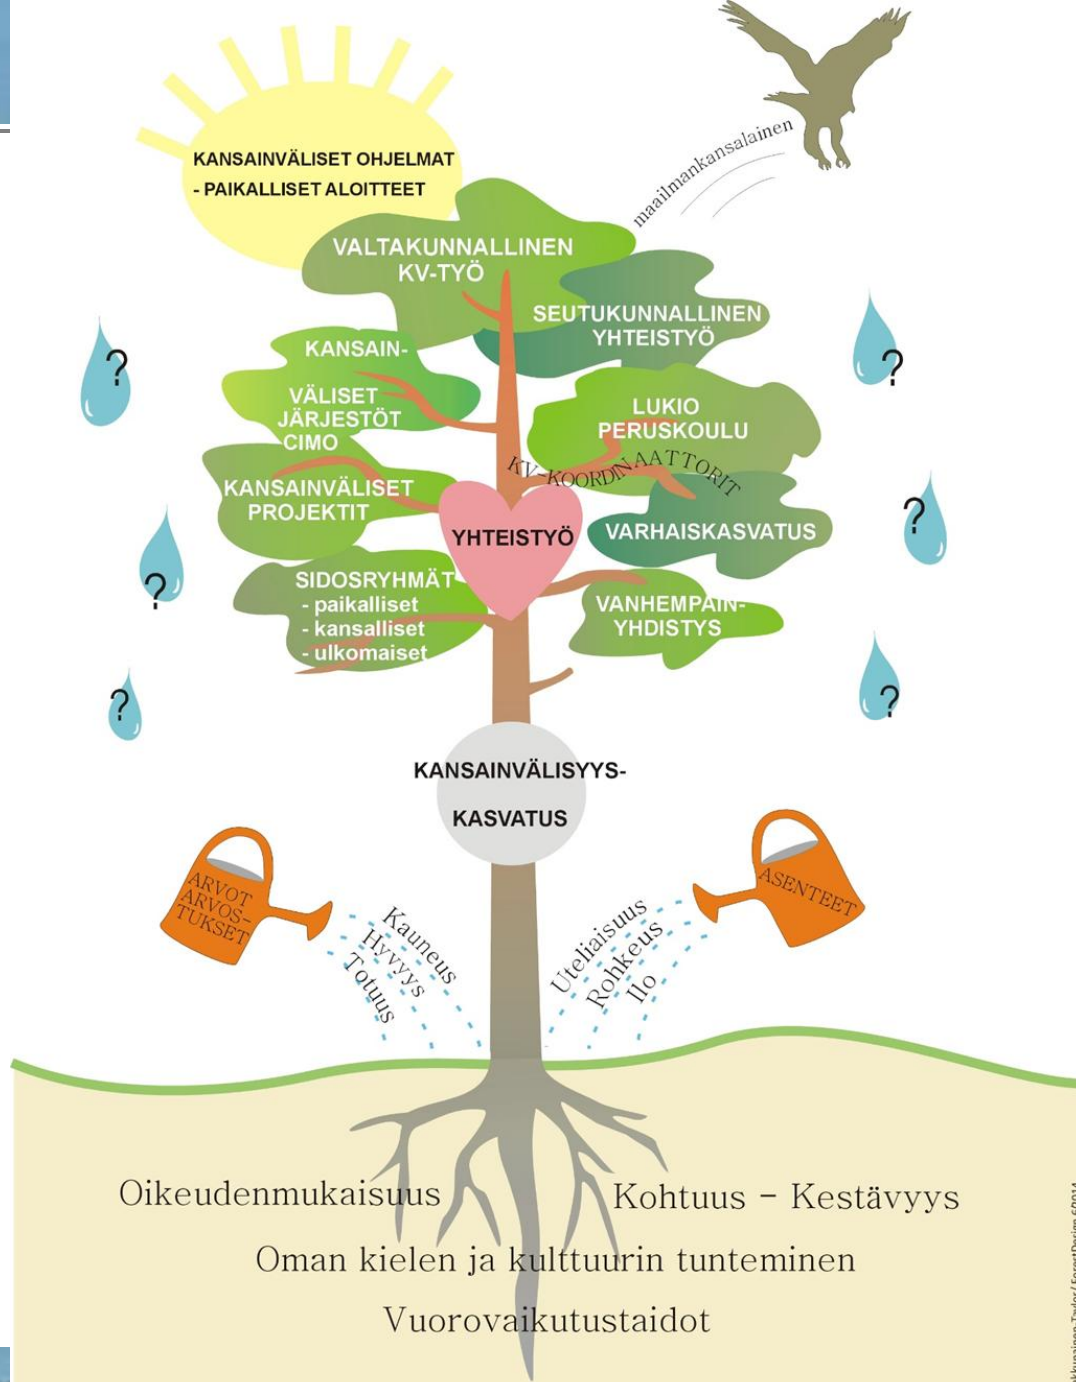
KANSAINVÄLISET OHJELMAT
- PAIKALLISET ALOITTEET

maailmankansalainen

VALTAKUNNALLINEN KV-TYÖ

SEUTUKUNNALLINEN YHTEISTYÖ

KANSAIN-VÄLISET JÄRJESTÖT CIMO

LUKIO PERUSKOULU

KV-KOORDINAATTORIT

KANSAINVÄLISET PROJEKTIT

YHTEISTYÖ

VARHAISKASVATUS

SIDOSRYHMÄT
- paikalliset
- kansalliset
- ulkomaiset

VANHEMPAIN-YHDISTYS

?
?
?
?
?
?

KANSAINVÄLISYYS-KASVATUS

ARVOT ARVOS-TUKSET

Kauneus
Hyvyys
Totuus

ASENTEET

Uteliaisuus
Rohkeus
Ilo

Oikeudenmukaisuus

Kohtuus - Kestävyys

Oman kielen ja kulttuurin tunteminen

Vuorovaikutustaidot

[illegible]